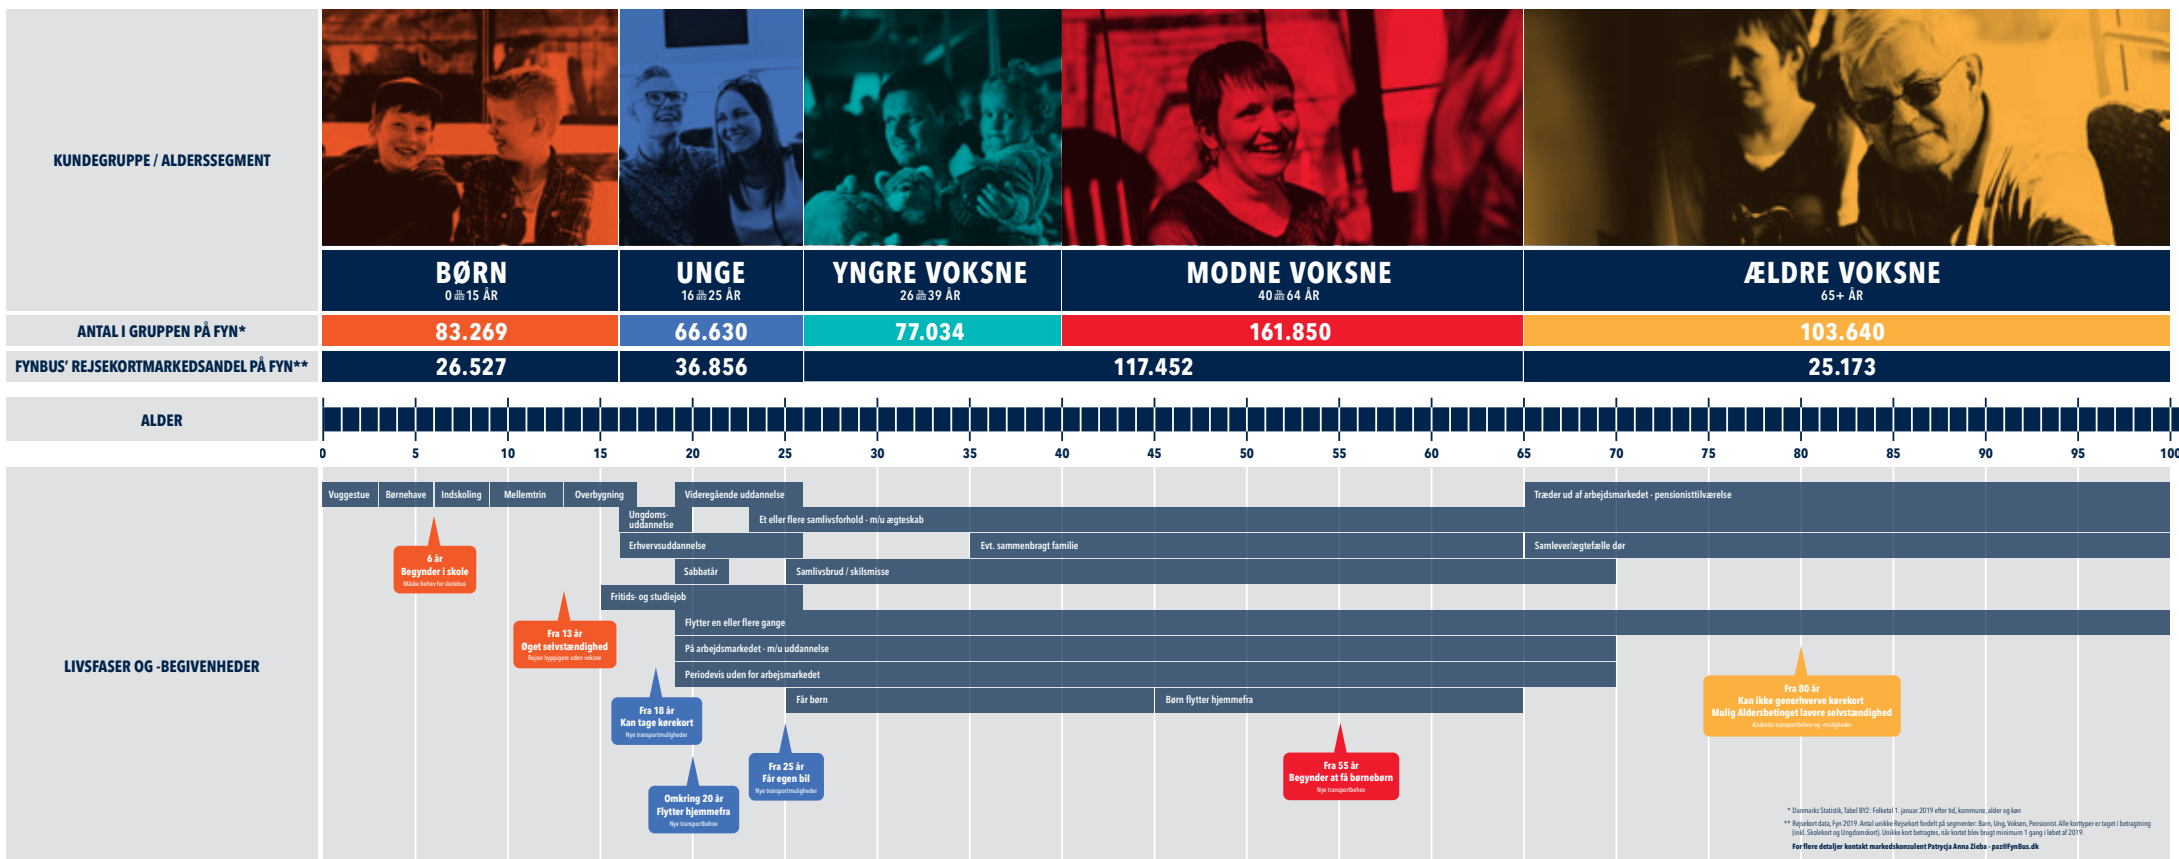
KUNDEGRUPPE / ALDERSSEGMENT

| | BØRN 0 til 15 ÅR | UNGE 16 til 25 ÅR | YNGRE VOKSNE 26 til 39 ÅR | MODNE VOKSNE 40 til 64 ÅR | ÆLDRE VOKSNE 65+ ÅR |
|---|---|---|---|---|---|
| ANTAL I GRUPPEN PÅ FYN* | 83.269 | 66.630 | 77.034 | 161.850 | 103.640 |
| FYNBUS' REJSEKORTMARKEDSANDEL PÅ FYN** | 26.527 | 36.856 | 117.452 | | 25.173 |

ALDER

0 5 10 15 20 25 30 35 40 45 50 55 60 65 70 75 80 85 90 95 100

LIVSFASER OG -BEGIVENHEDER

Vuggestue
Børnehave
Indskoling
Mellemtrin
Overbygning
Ungdoms-uddannelse
Videregående uddannelse
Et eller flere samlivsforhold - m/u ægteskab
Erhvervsuddannelse
Evt. sammenbragt familie
Sabbatår
Samlivsbrud / skilsmisse
Fritids- og studiejob
Flytter en eller flere gange
På arbejdsmarkedet - m/u uddannelse
Periodevis uden for arbejdsmarkedet
Får børn
Børn flytter hjemmefra
Træder ud af arbejdsmarkedet - pensionisttilværelse
Samlever/ægtefælle dør

6 år
Begynder i skole
Måske behov for skolebus

Fra 13 år
Øget selvstændighed
Rejser hyppigere uden voksne

Fra 18 år
Kan tage kørekort
Nye transportmuligheder

Omkring 20 år
Flytter hjemmefra
Nye transportbehov

Fra 25 år
Får egen bil
Nye transportmuligheder

Fra 55 år
Begynder at få børnebørn
Nye transportbehov

Fra 80 år
Kan ikke generhverve kørekort
Mulig Aldersbetinget lavere selvstændighed
Ændrede transportbehov og -muligheder

* Danmarks Statistik, Tabel BY2: Folketal 1. januar 2019 efter tid, kommune, alder og køn
** Rejsekort data, Fyn 2019. Antal unikke Rejsekort fordelt på segmenter: Barn, Ung, Voksen, Pensionist. Alle kortyper er taget i betragtning (inkl. Skolekort og Ungdomskort). Unikke kort betragtes, når kortet blev brugt minimum 1 gang i løbet af 2019.
For flere detaljer kontakt markedskonsulent Patrycja Anna Zieba - pazi@FynBus.dk